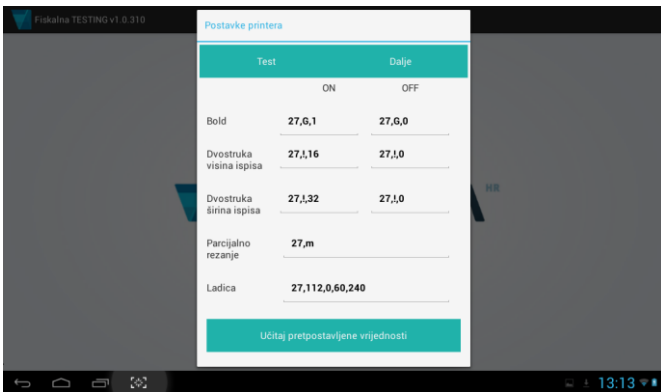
Fiskalna TESTING v1.0.310

Postavke printera

Test

Dalje

| | ON | OFF |
|---|---|---|
| Bold | 27,G,1 | 27,G,0 |
| Dvostruka visina ispisa | 27,!,16 | 27,!,0 |
| Dvostruka širina ispisa | 27,!,32 | 27,!,0 |
| Parcijalno rezanje | 27,m | |
| Ladica | 27,112,0,60,240 | |

Učitaj pretpostavljene vrijednosti

HR

13:13